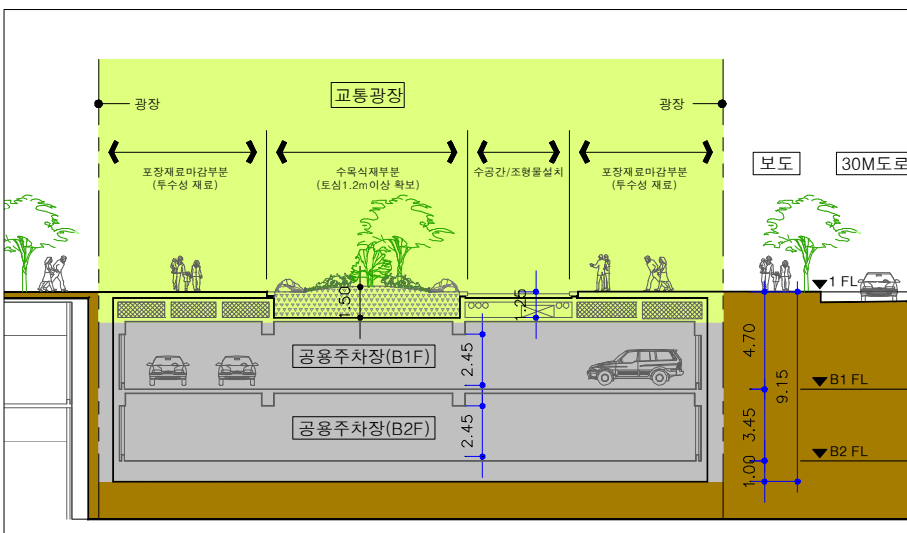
교통광장

광장

광장

포장재료마감부분
(투수성 재료)

수목식재부분
(토심1.2m이상 확보)

수공간/조형물설치

포장재료마감부분
(투수성 재료)

보도

30M도로

1 FL

1.50

1.25

공용주차장(B1F)

2.45

4.70

9.15

B1 FL

공용주차장(B2F)

2.45

3.45

B2 FL

1.00